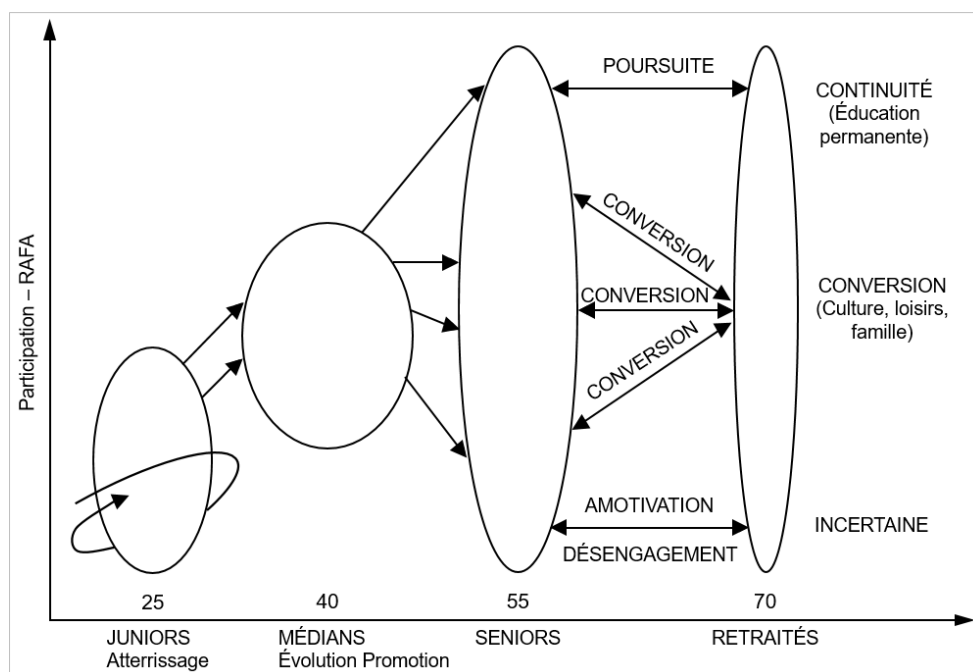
Participation – RAFA

POURSUITE

CONTINUITÉ (Éducation permanente)

CONVERSION

CONVERSION

CONVERSION

CONVERSION (Culture, loisirs, famille)

AMOTIVATION

DÉSENGAGEMENT

INCERTAINE

25

40

55

70

JUNIORS Atterrissage

MÉDIANS Évolution Promotion

SENIORS

RETRAITÉS